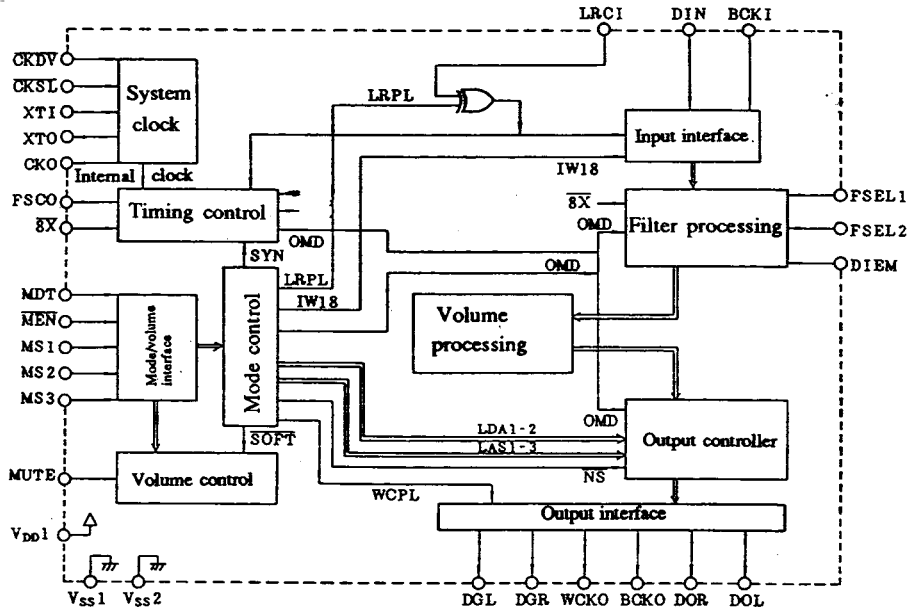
LRCI DIN BCKI

$\overline{CKDV}$
$\overline{CKSL}$
XTI
XTO
CKO

System clock

Internal clock

LRPL

Input interface

IW18

FSCO
$\overline{8X}$

Timing control

$\overline{8X}$
OMD

Filter processing

FSEL1
FSEL2
DIEM

SYN
OMD
LRPL
IW18
OMD

MDT
$\overline{MEN}$
MS1
MS2
MS3

Mode/volume interface

Mode control

Volume processing

OMD

LDA1-2
LAS1-3

Output controller

NS

$\overline{SOFT}$

MUTE

Volume control

WCPL

Output interface

$V_{DD}1$

$V_{SS}1$ $V_{SS}2$

DGL DGR WCKO BCKO DOR DOL